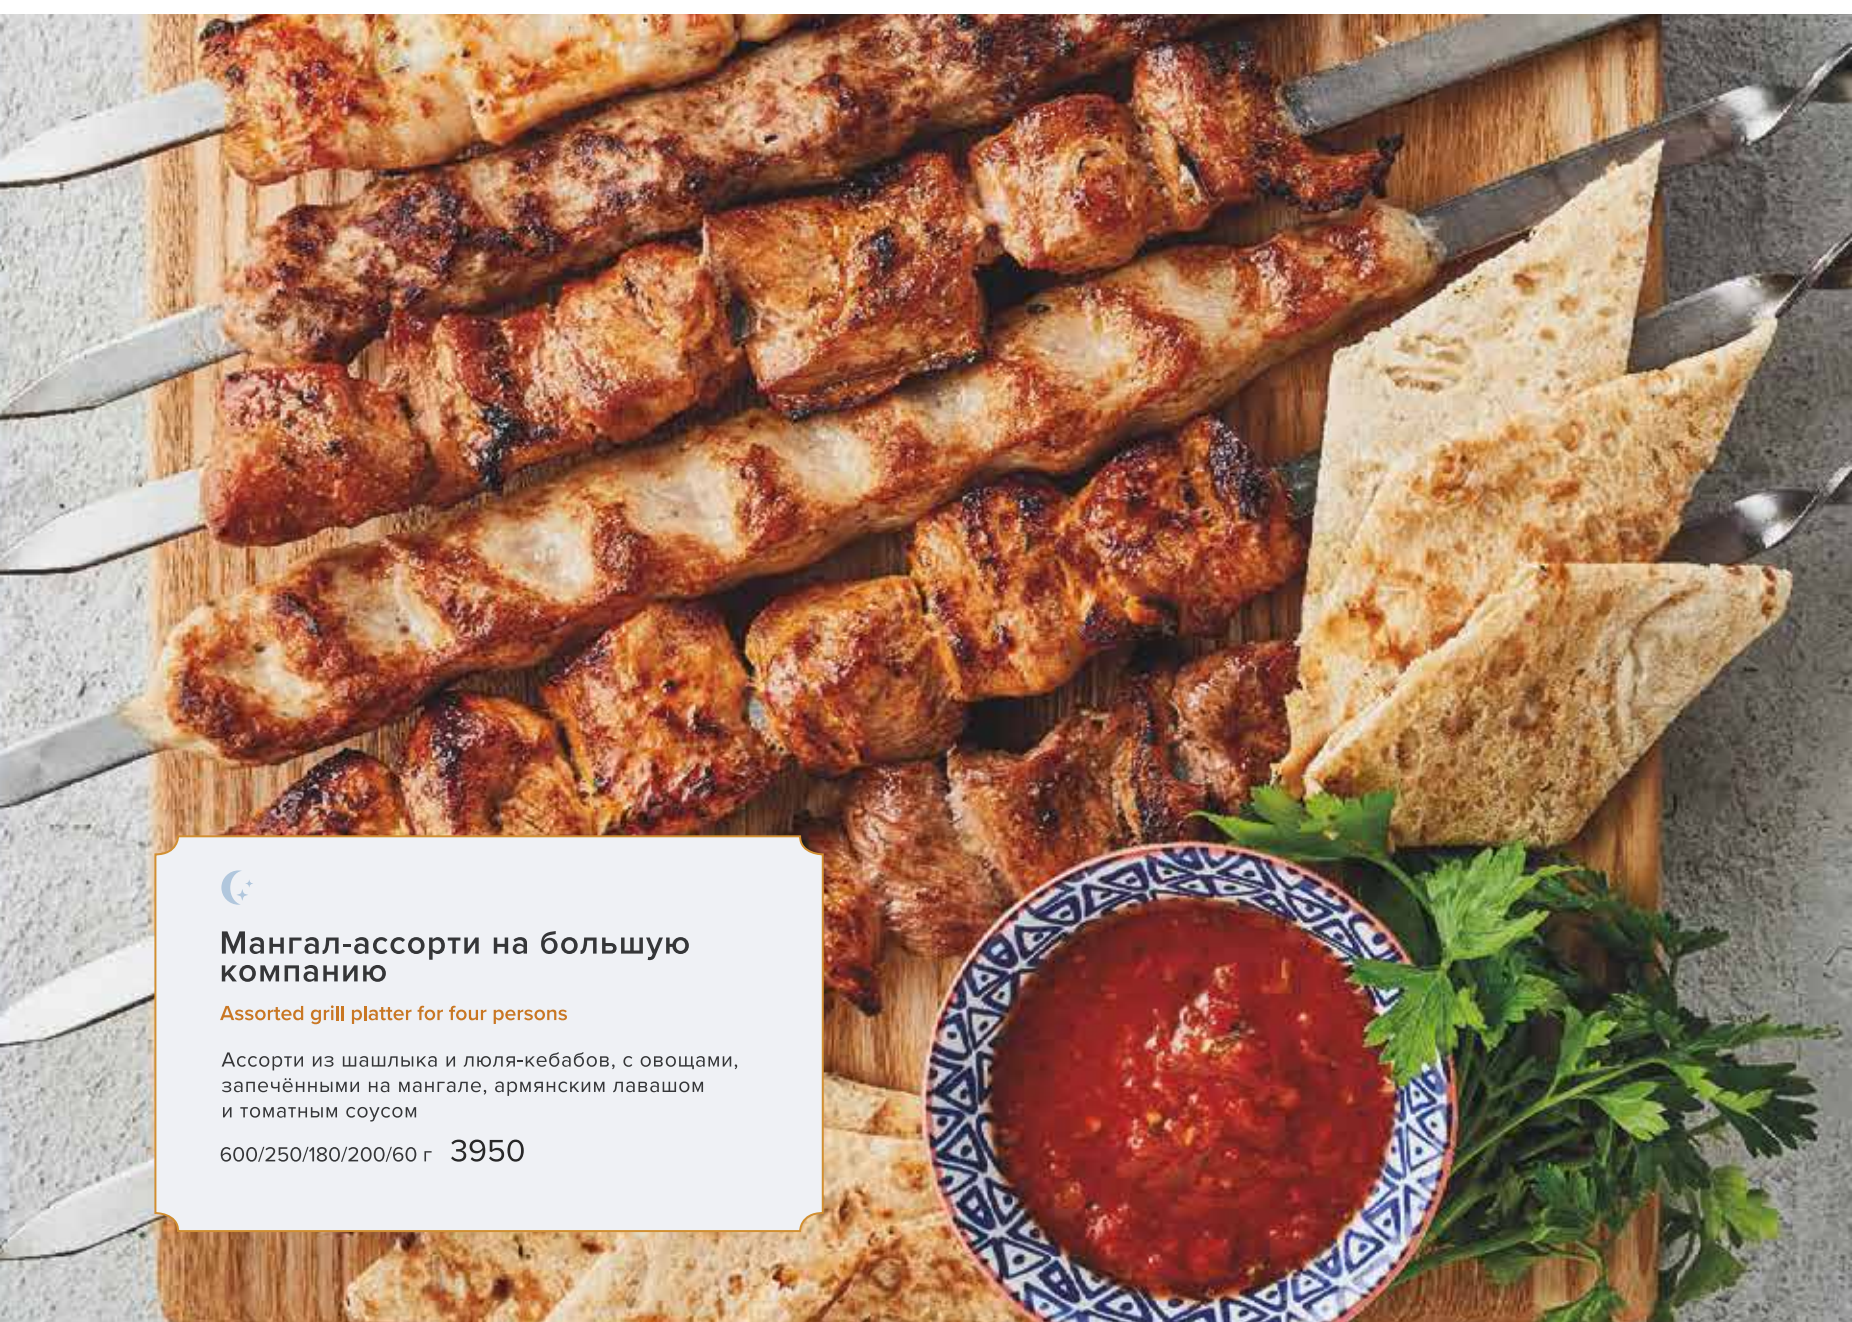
Мангал-ассорти на большую компанию

Assorted grill platter for four persons

Ассорти из шашлыка и люля-кебабов, с овощами, запечёнными на мангале, армянским лавашом и томатным соусом

600/250/180/200/60 г 3950